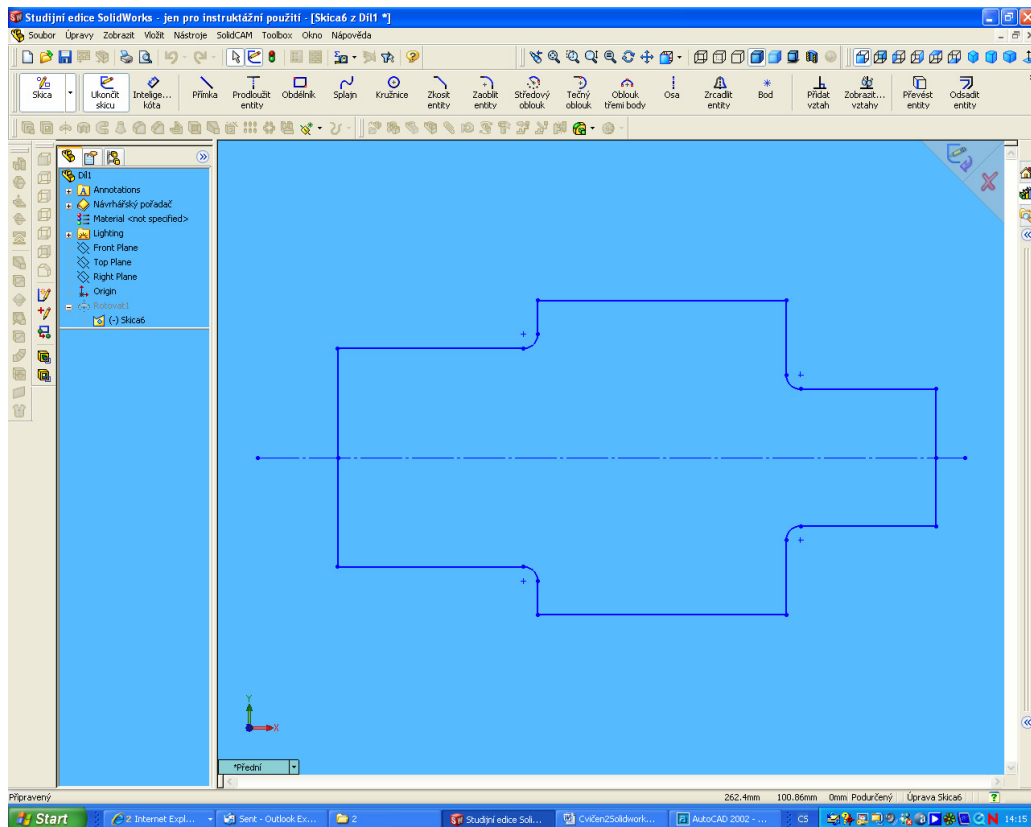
Studijní edice SolidWorks - jen pro instruktážní použití - [Skica6 z Díl1 *]

Soubor Úpravy Zobrazit Vložit Nástroje SolidCAM Toolbox Okno Nápověda

Skica
Ukončit skicu
Inteligentní kóta
Přímka
Prodloužit entity
Obdélník
Splajn
Kružnice
Zkosit entity
Zaoblit entity
Středový oblouk
Tečný oblouk
Oblouk třemi body
Osa
Zrcadlit entity
Bod
Přidat vztah
Zobrazit... vztahy
Převést entity
Odsadit entity

Díl1
Annotations
Návrhářský pořadač
Material <not specified>
Lighting
Front Plane
Top Plane
Right Plane
Origin
Rotovat1
(-) Skica6

Y
X

*Přední

Připravený
262.4mm 100.86mm 0mm Podurčený Úprava Skica6

Start
2 Internet Expl...
Sent - Outlook Ex...
2
Studijní edice Soli...
Cvičen2Solidwork...
AutoCAD 2002 - ...
CS
14:15